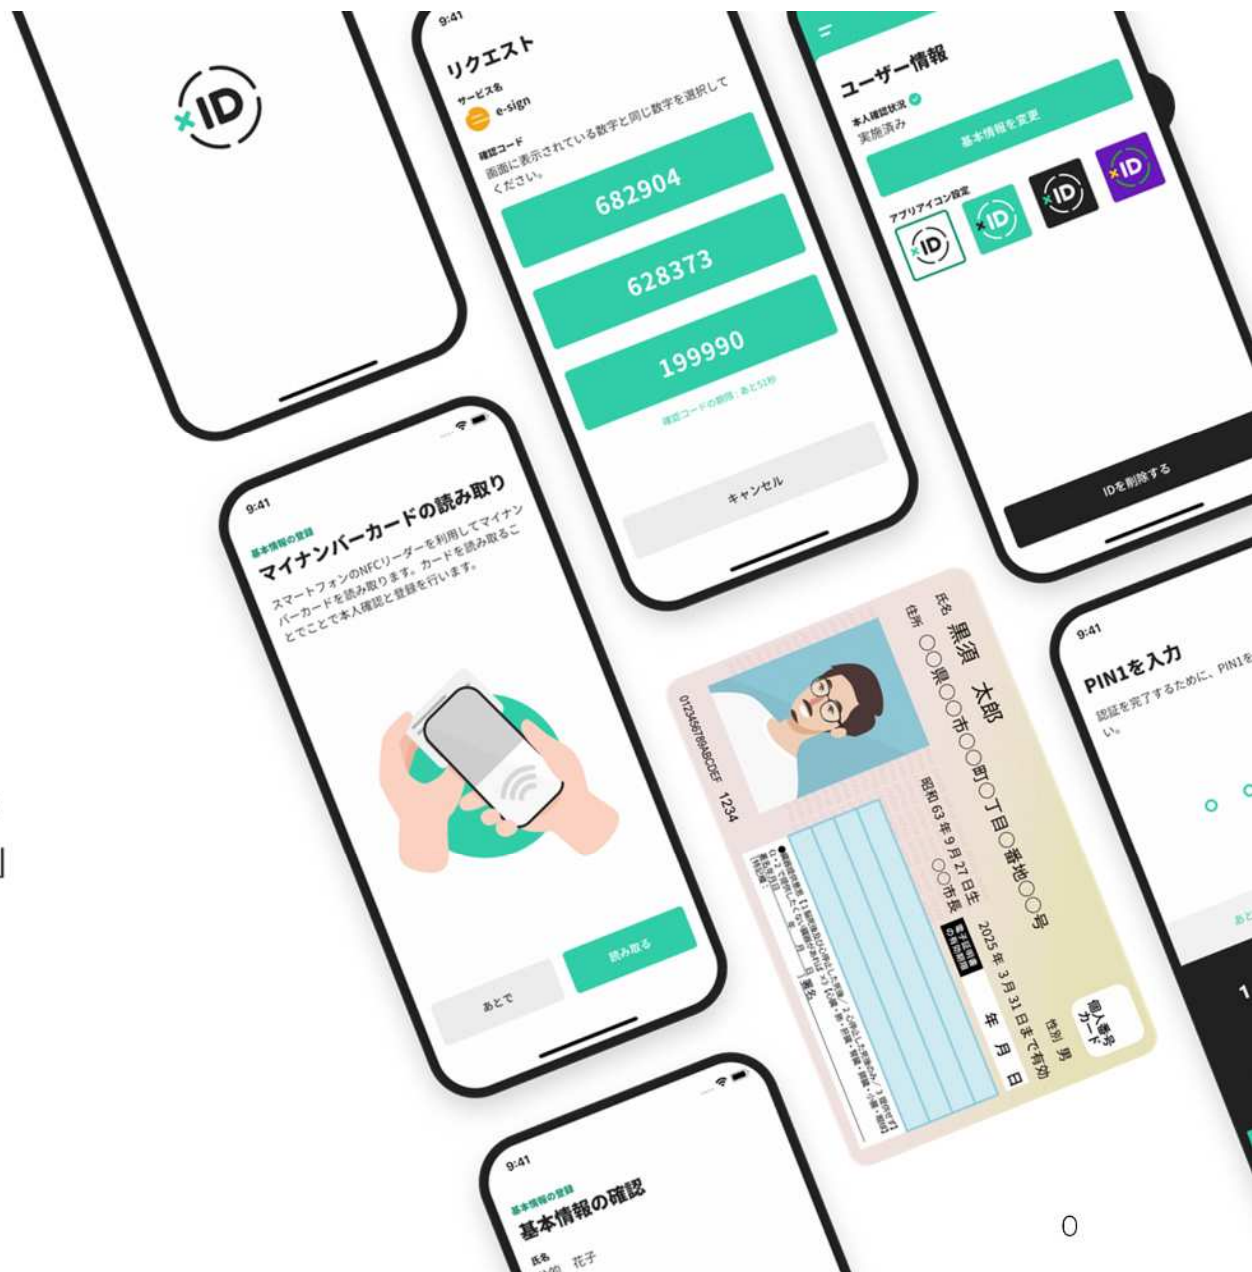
×ID

9:41
リクエスト
サービス名
e-sign
確認コード
画面に表示されている数字と同じ数字を選択してください。
682904
628373
199990
確認コードの期限：あと51秒
キャンセル

ユーザー情報
本人確認状況
実施済み
基本情報を変更
アプリアイコン設定
ID
ID
ID
ID
IDを削除する

9:41
基本情報の登録
マイナンバーカードの読み取り
スマートフォンのNFCリーダーを利用してマイナンバーカードを読み取ります。カードを読み取ることで本人確認と登録を行います。
あとで
読み取る

氏名 黒須 太郎
住所 〇〇県〇〇市〇〇町〇丁目〇番地〇〇号
昭和 63 年 9 月 27 日生
性別 男
個人番号カード
〇〇市長
2025 年 3 月 31 日まで有効
年 月 日
0123456789ABCDEF 1234

9:41
PIN1を入力
認証を完了するために、PIN1を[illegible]い。

9:41
基本情報の登録
基本情報の確認
氏名
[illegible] 花子

0